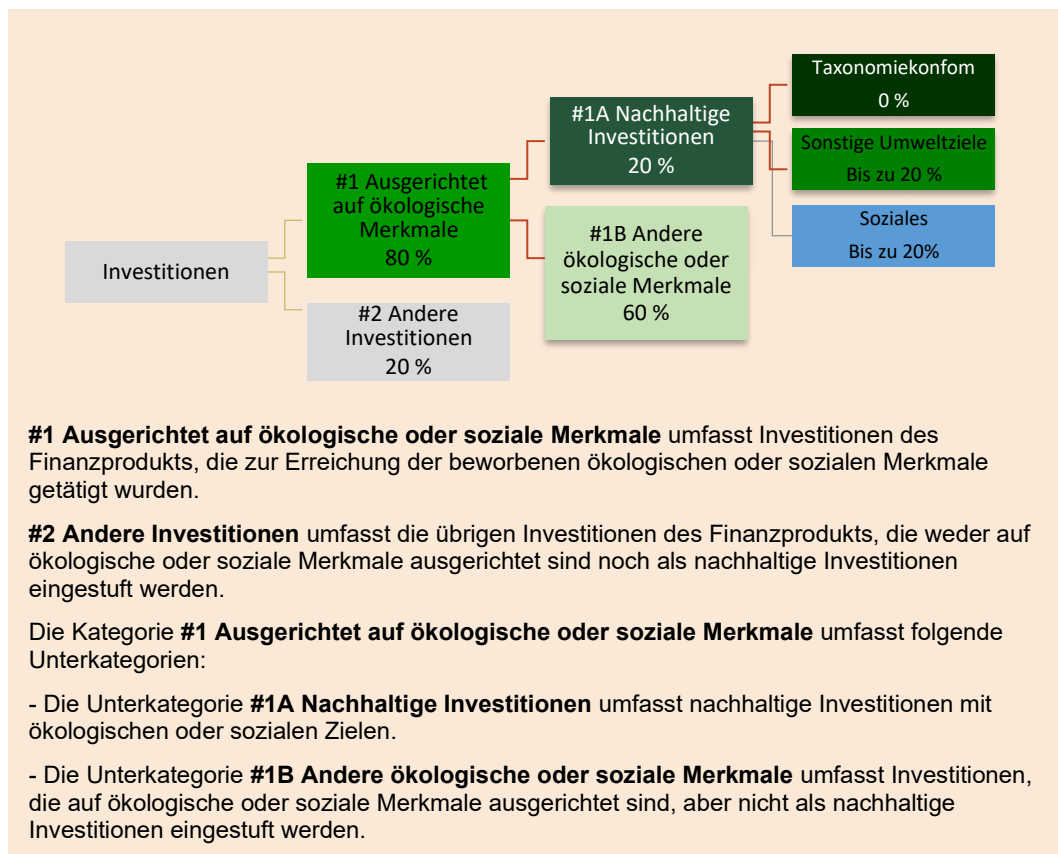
Investitionen

#1 Ausgerichtet auf ökologische Merkmale
80 %

#2 Andere Investitionen
20 %

#1A Nachhaltige Investitionen
20 %

#1B Andere ökologische oder soziale Merkmale
60 %

Taxonomiekonfom
0 %

Sonstige Umweltziele
Bis zu 20 %

Soziales
Bis zu 20%

**#1 Ausgerichtet auf ökologische oder soziale Merkmale** umfasst Investitionen des Finanzprodukts, die zur Erreichung der beworbenen ökologischen oder sozialen Merkmale getätigt wurden.

**#2 Andere Investitionen** umfasst die übrigen Investitionen des Finanzprodukts, die weder auf ökologische oder soziale Merkmale ausgerichtet sind noch als nachhaltige Investitionen eingestuft werden.

Die Kategorie **#1 Ausgerichtet auf ökologische oder soziale Merkmale** umfasst folgende Unterkategorien:

- Die Unterkategorie **#1A Nachhaltige Investitionen** umfasst nachhaltige Investitionen mit ökologischen oder sozialen Zielen.

- Die Unterkategorie **#1B Andere ökologische oder soziale Merkmale** umfasst Investitionen, die auf ökologische oder soziale Merkmale ausgerichtet sind, aber nicht als nachhaltige Investitionen eingestuft werden.